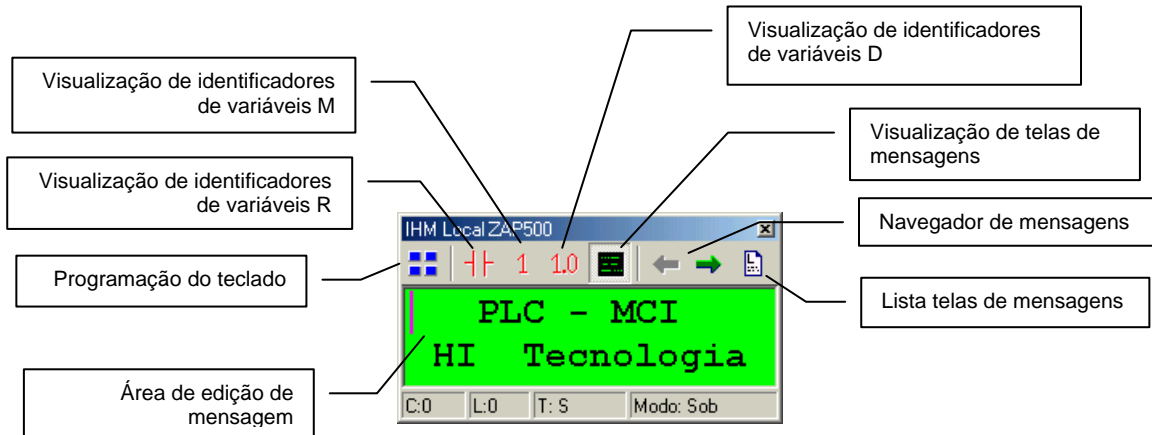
Visualização de identificadores de variáveis D

Visualização de identificadores de variáveis M

Visualização de telas de mensagens

Visualização de identificadores de variáveis R

IHM Local ZAP500

Navegador de mensagens

Programação do teclado

1

1.0

Lista telas de mensagens

PLC - MCI

HI Tecnologia

Área de edição de mensagem

C:0

L:0

T: S

Modo: Sob